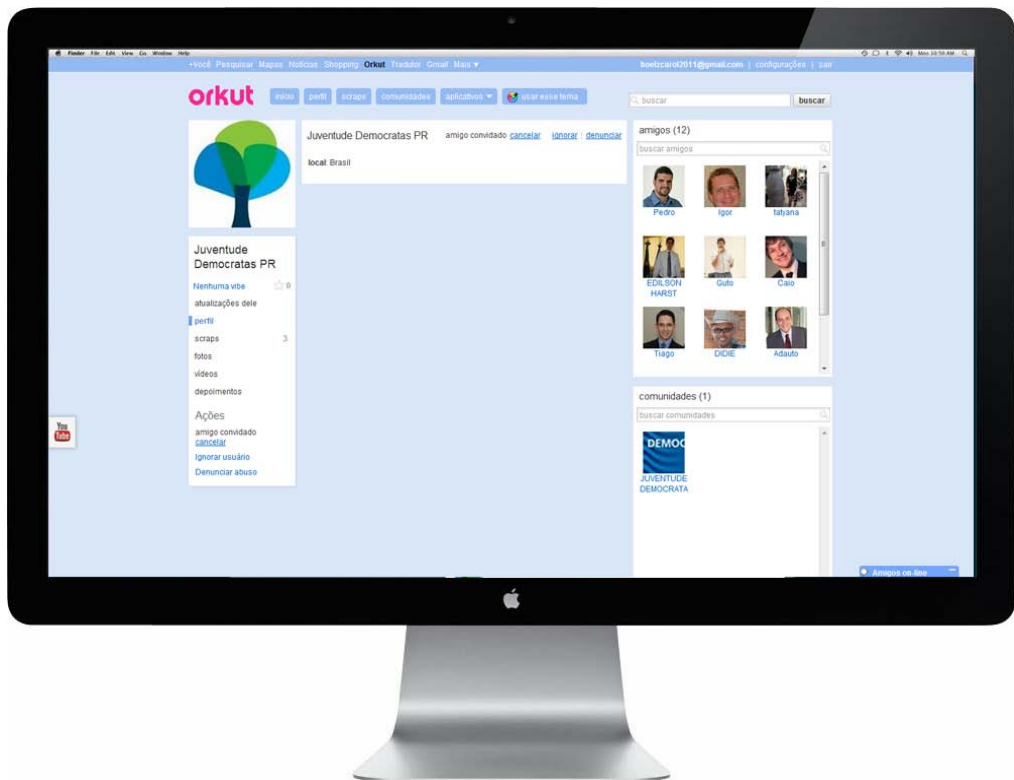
Finder File Edit View Go Window Help

+Você Pesquisar Mapas Notícias Shopping Orkut Tradutor Gmail Mais ▼

boelzcarol2011@gmail.com | configurações | sair

orkut início perfil scraps comunidades aplicativos ▼ usar esse tema

buscar buscar

Juventude Democratas PR amigo convidado cancelar ignorar | denunciar

local: Brasil

amigos (12)

buscar amigos

Pedro Igor tatyana

EDILSON HARST Guto Caio

Tiago DIDIE Adauto

comunidades (1)

buscar comunidades

DEMOC

JUVENTUDE DEMOCRATA

Juventude Democratas PR

Nenhuma vibe 0

atualizações dele

perfil

scraps 3

fotos

vídeos

depoimentos

Ações

amigo convidado cancelar

Ignorar usuário

Denunciar abuso

You Tube

Amigos on-line